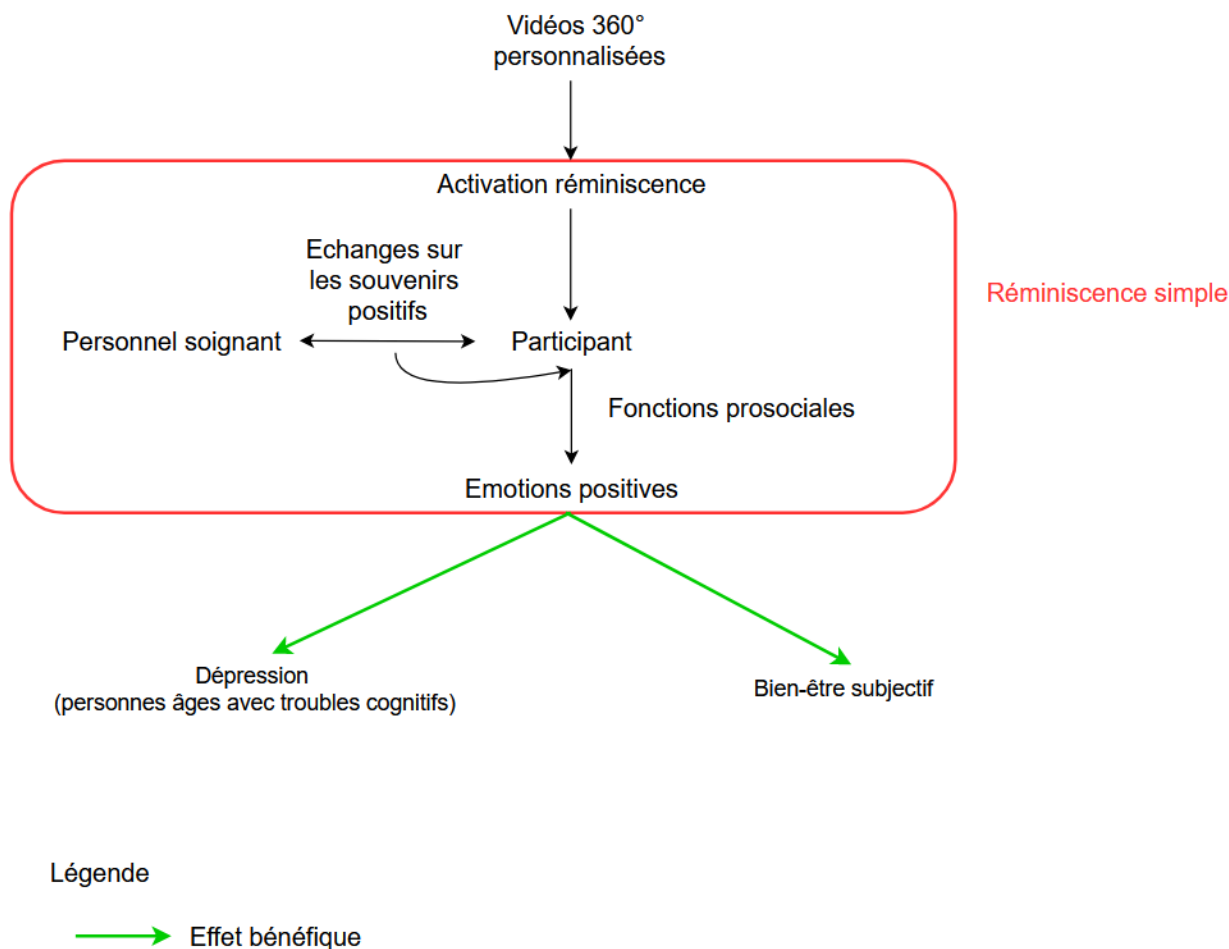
Vidéos 360° personnalisées

Activation réminiscence

Echanges sur les souvenirs positifs

Réminiscence simple

Personnel soignant

Participant

Fonctions prosociales

Emotions positives

Dépression
(personnes âges avec troubles cognitifs)

Bien-être subjectif

Légende

Effet bénéfique